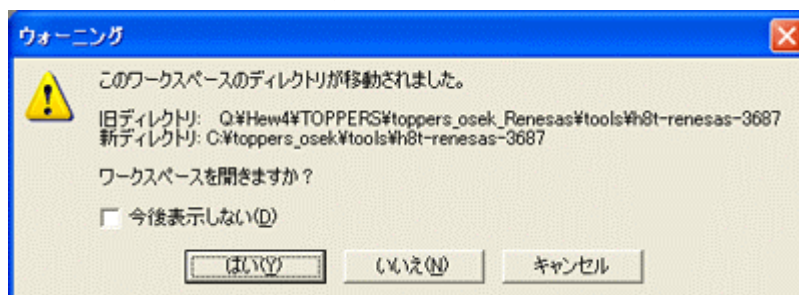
ウォーニング

このワークスペースのディレクトリが移動されました。

旧ディレクトリ: Q:¥Hew4¥TOPPERS¥toppers_osek_Renesas¥tools¥h8t-renesas-3687
新ディレクトリ: C:¥toppers_osek¥tools¥h8t-renesas-3687

ワークスペースを開きますか？

今後表示しない(D)

はい(Y)
いいえ(N)
キャンセル